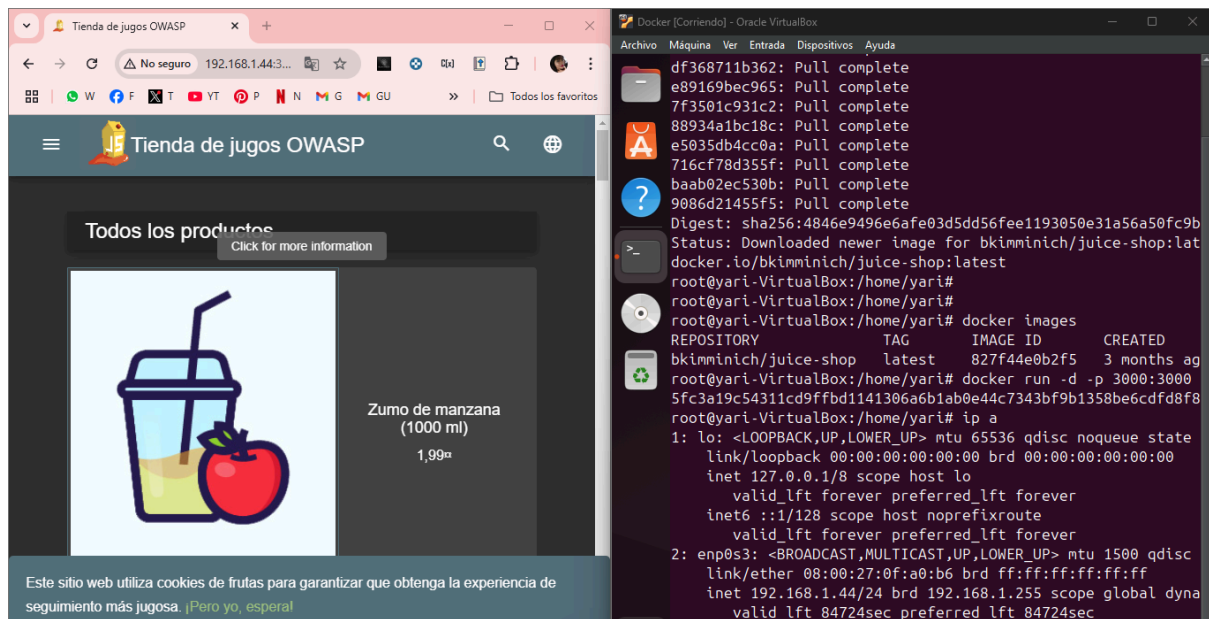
Tienda de jugos OWASP
No seguro 192.168.1.44:3...
W F T YT P N G GU
Todos los favoritos
Tienda de jugos OWASP
Todos los productos
Click for more information
Zumo de manzana (1000 ml)
1,99¤
Este sitio web utiliza cookies de frutas para garantizar que obtenga la experiencia de seguimiento más jugosa. ¡Pero yo, espera!

Docker [Corriendo] - Oracle VirtualBox
Archivo Máquina Ver Entrada Dispositivos Ayuda
df368711b362: Pull complete
e89169bec965: Pull complete
7f3501c931c2: Pull complete
88934a1bc18c: Pull complete
e5035db4cc0a: Pull complete
716cf78d355f: Pull complete
baab02ec530b: Pull complete
9086d21455f5: Pull complete
Digest: sha256:4846e9496e6afe03d5dd56fee1193050e31a56a50fc9b
Status: Downloaded newer image for bkimminich/juice-shop:lat
docker.io/bkimminich/juice-shop:latest
root@yari-VirtualBox:/home/yari#
root@yari-VirtualBox:/home/yari#
root@yari-VirtualBox:/home/yari# docker images
REPOSITORY TAG IMAGE ID CREATED
bkimminich/juice-shop latest 827f44e0b2f5 3 months ag
root@yari-VirtualBox:/home/yari# docker run -d -p 3000:3000
5fc3a19c54311cd9ffbd1141306a6b1ab0e44c7343bf9b1358be6cdfd8f8
root@yari-VirtualBox:/home/yari# ip a
1: lo: <LOOPBACK,UP,LOWER_UP> mtu 65536 qdisc noqueue state
link/loopback 00:00:00:00:00:00 brd 00:00:00:00:00:00
inet 127.0.0.1/8 scope host lo
valid_lft forever preferred_lft forever
inet6 ::1/128 scope host noprefixroute
valid_lft forever preferred_lft forever
2: enp0s3: <BROADCAST,MULTICAST,UP,LOWER_UP> mtu 1500 qdisc
link/ether 08:00:27:0f:a0:b6 brd ff:ff:ff:ff:ff:ff
inet 192.168.1.44/24 brd 192.168.1.255 scope global dyna
valid_lft 84724sec preferred_lft 84724sec